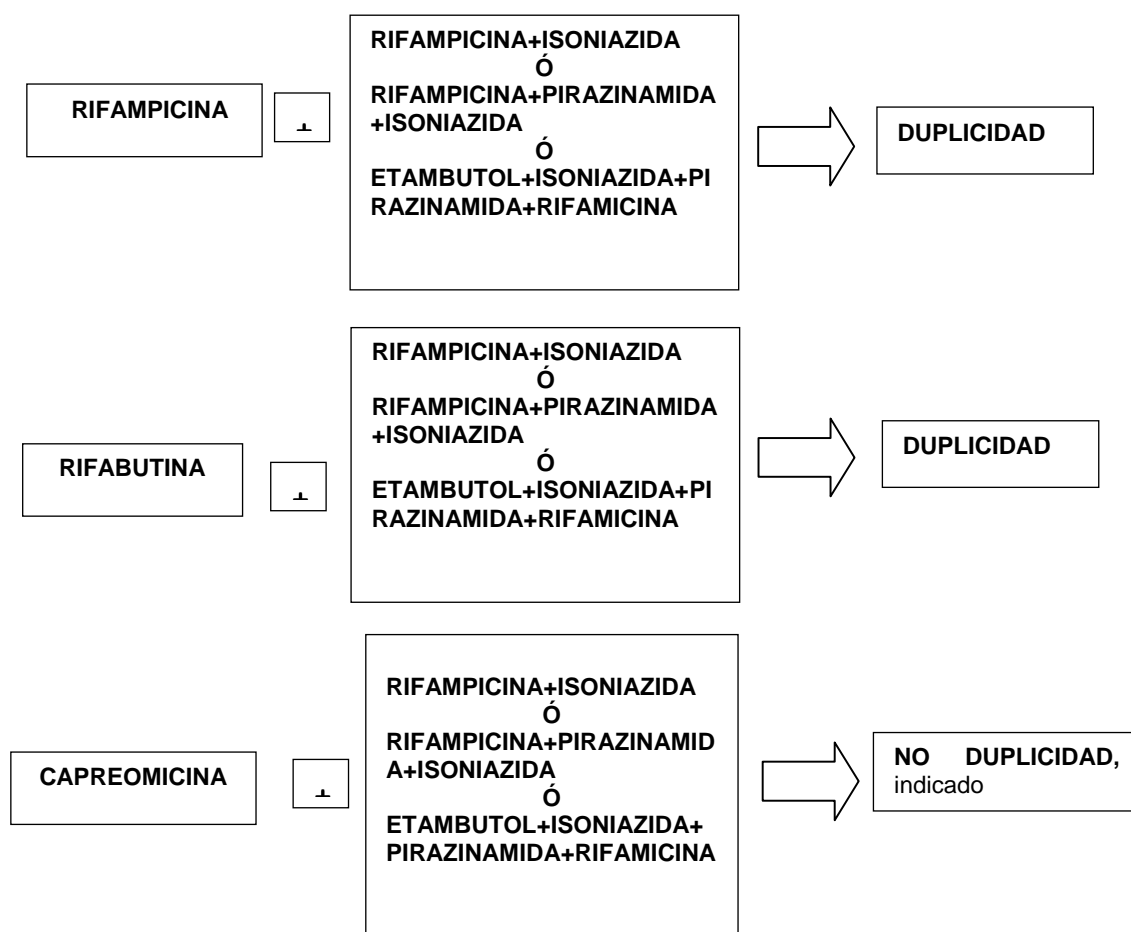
RIFAMPICINA

+

RIFAMPICINA+ISONIAZIDA
Ó
RIFAMPICINA+PIRAZINAMIDA+ISONIAZIDA
Ó
ETAMBUTOL+ISONIAZIDA+PIRAZINAMIDA+RIFAMICINA

DUPLICIDAD

RIFABUTINA

+

RIFAMPICINA+ISONIAZIDA
Ó
RIFAMPICINA+PIRAZINAMIDA+ISONIAZIDA
Ó
ETAMBUTOL+ISONIAZIDA+PIRAZINAMIDA+RIFAMICINA

DUPLICIDAD

CAPREOMICINA

+

RIFAMPICINA+ISONIAZIDA
Ó
RIFAMPICINA+PIRAZINAMIDA+ISONIAZIDA
Ó
ETAMBUTOL+ISONIAZIDA+PIRAZINAMIDA+RIFAMICINA

NO DUPLICIDAD, indicado